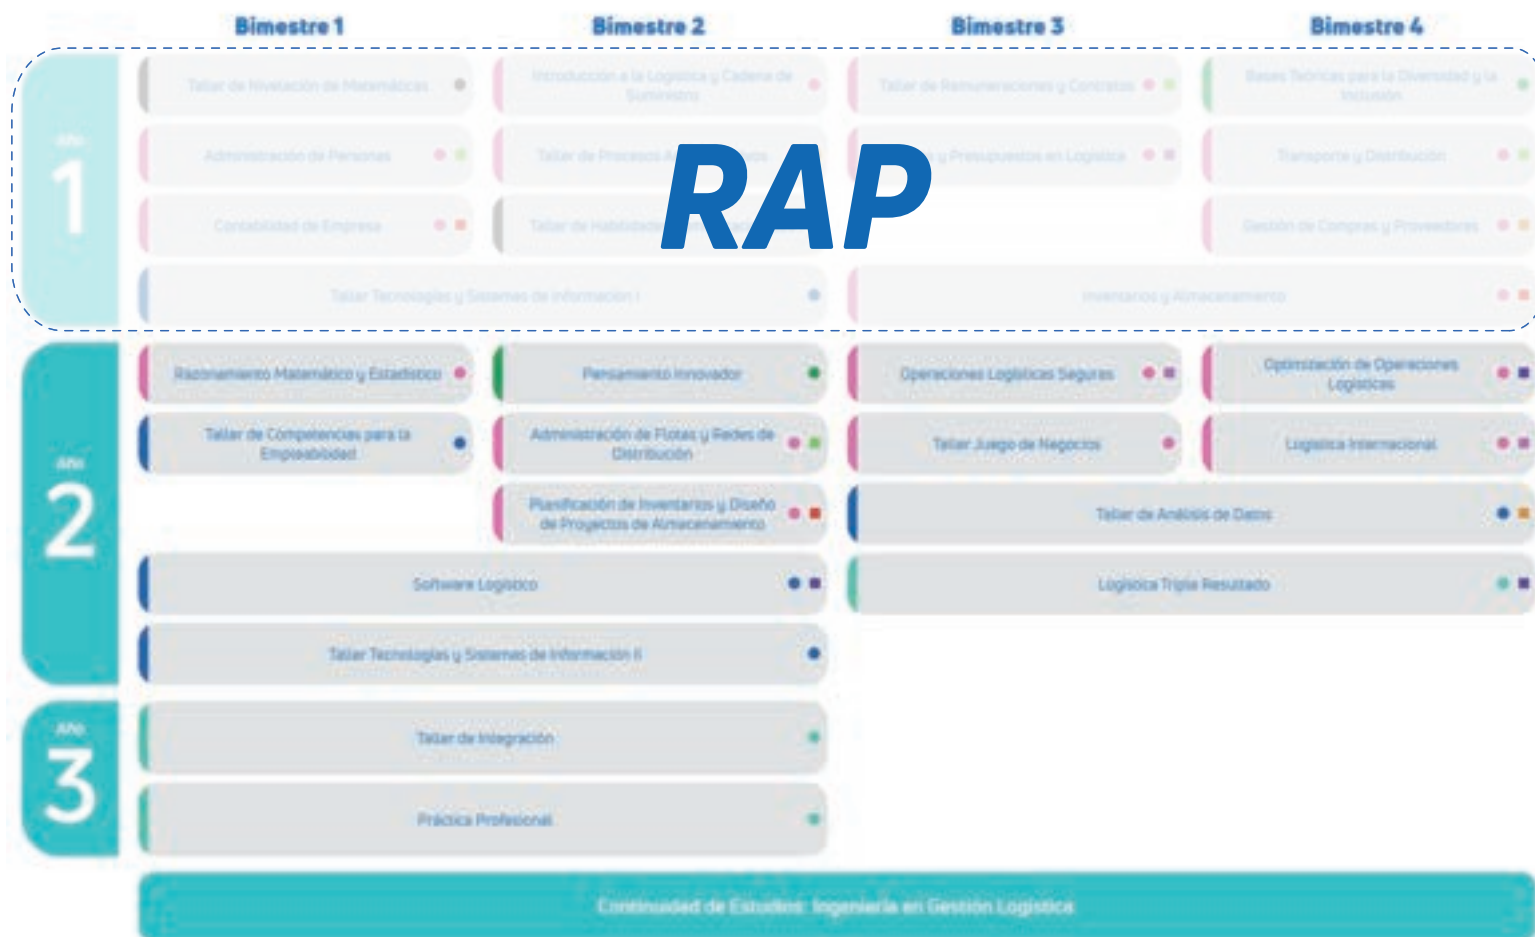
Bimestre 1

Bimestre 2

Bimestre 3

Bimestre 4

Año 1

Taller de Nivelación de Matemáticas

Introducción a la Logística y Cadena de Suministro

Taller de Remuneraciones y Contratos

Bases Teóricas para la Diversidad y la Inclusión

Administración de Personas

Taller de Procesos A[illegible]

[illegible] y Presupuestos en Logística

Transporte y Distribución

Contabilidad de Empresa

Taller de Habilidade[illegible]

Gestión de Compras y Proveedores

Taller Tecnologías y Sistemas de Información I

Inventarios y Almacenamiento

RAP

Año 2

Razonamiento Matemático y Estadístico

Pensamiento Innovador

Operaciones Logísticas Seguras

Optimización de Operaciones Logísticas

Taller de Competencias para la Empleabilidad

Administración de Flotas y Redes de Distribución

Taller Juego de Negocios

Logística Internacional

Planificación de Inventarios y Diseño de Proyectos de Almacenamiento

Taller de Análisis de Datos

Software Logístico

Logística Triple Resultado

Taller Tecnologías y Sistemas de Información II

Año 3

Taller de Integración

Práctica Profesional

Continuidad de Estudios: Ingeniería en Gestión Logística